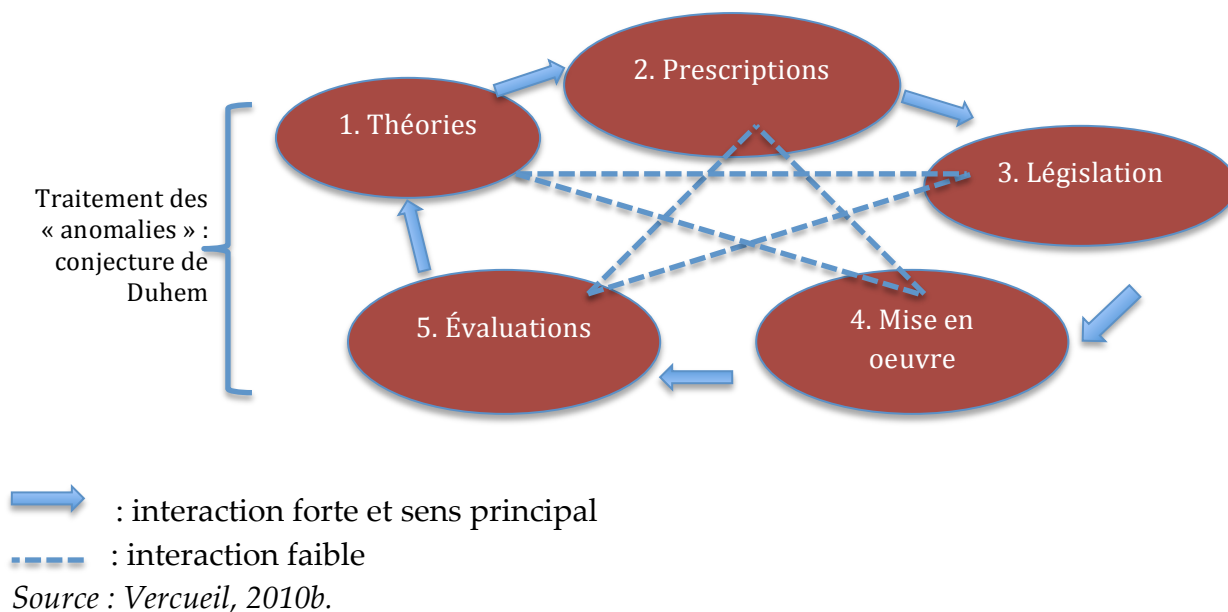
2. Prescriptions

1. Théories

3. Législation

Traitement des « anomalies » : conjecture de Duhem

5. Évaluations

4. Mise en oeuvre

: interaction forte et sens principal

: interaction faible

*Source : Vercueil, 2010b.*